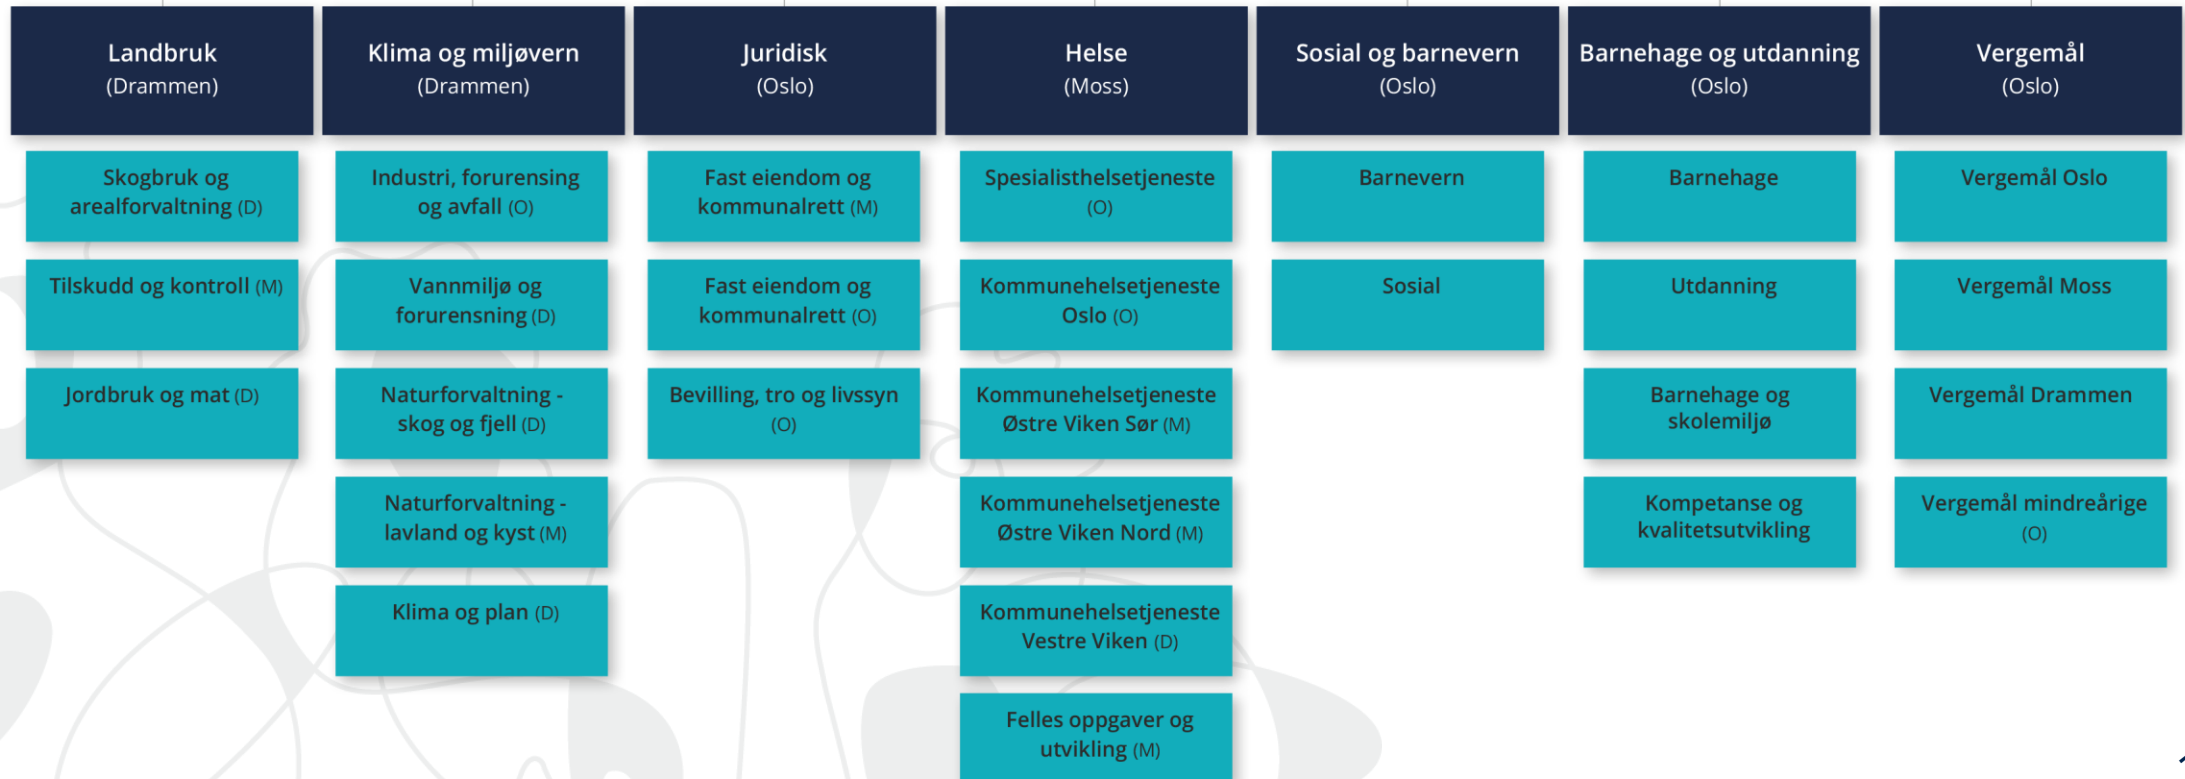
Landbruk
(Drammen)

Skogbruk og arealforvaltning (D)

Tilskudd og kontroll (M)

Jordbruk og mat (D)

Klima og miljøvern
(Drammen)

Industri, forurensing og avfall (O)

Vannmiljø og forurensning (D)

Naturforvaltning - skog og fjell (D)

Naturforvaltning - lavland og kyst (M)

Klima og plan (D)

Juridisk
(Oslo)

Fast eiendom og kommunalrett (M)

Fast eiendom og kommunalrett (O)

Bevilling, tro og livssyn (O)

Helse
(Moss)

Spesialisthelsetjeneste (O)

Kommunehelsetjeneste Oslo (O)

Kommunehelsetjeneste Østre Viken Sør (M)

Kommunehelsetjeneste Østre Viken Nord (M)

Kommunehelsetjeneste Vestre Viken (D)

Felles oppgaver og utvikling (M)

Sosial og barnevern
(Oslo)

Barnevern

Sosial

Barnehage og utdanning
(Oslo)

Barnehage

Utdanning

Barnehage og skolemiljø

Kompetanse og kvalitetsutvikling

Vergemål
(Oslo)

Vergemål Oslo

Vergemål Moss

Vergemål Drammen

Vergemål mindreårige (O)